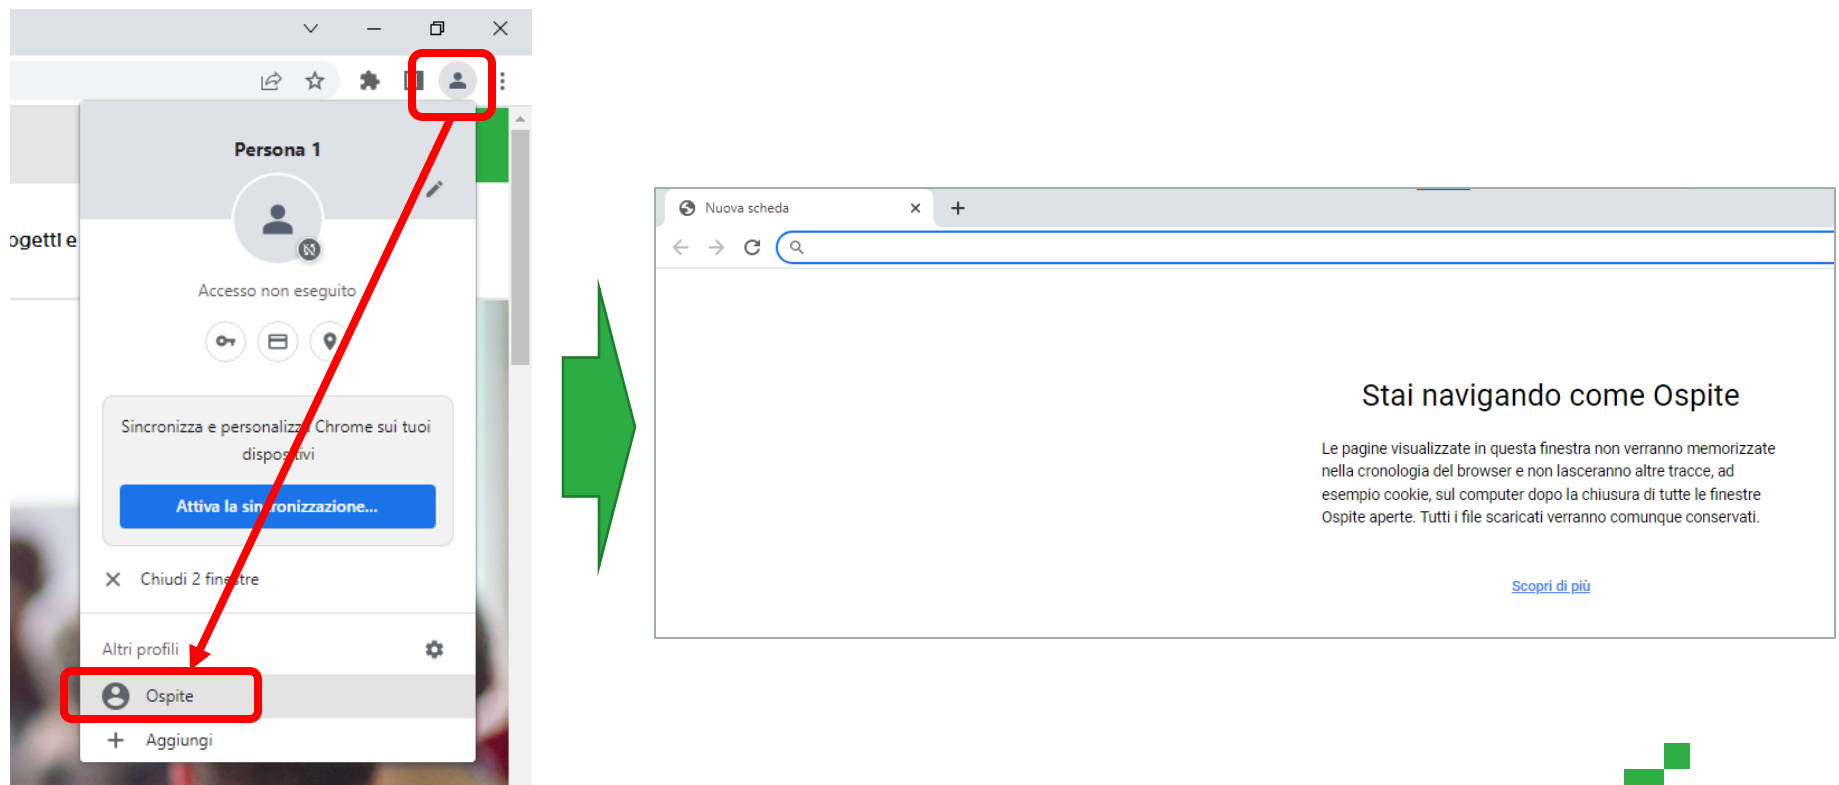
ogetti e

Persona 1

Accesso non eseguito

Sincronizza e personalizza Chrome sui tuoi dispositivi

Attiva la sincronizzazione...

Chiudi 2 finestre

Altri profili

Ospite

Aggiungi

Nuova scheda

Stai navigando come Ospite

Le pagine visualizzate in questa finestra non verranno memorizzate nella cronologia del browser e non lasceranno altre tracce, ad esempio cookie, sul computer dopo la chiusura di tutte le finestre Ospite aperte. Tutti i file scaricati verranno comunque conservati.

Scopri di più